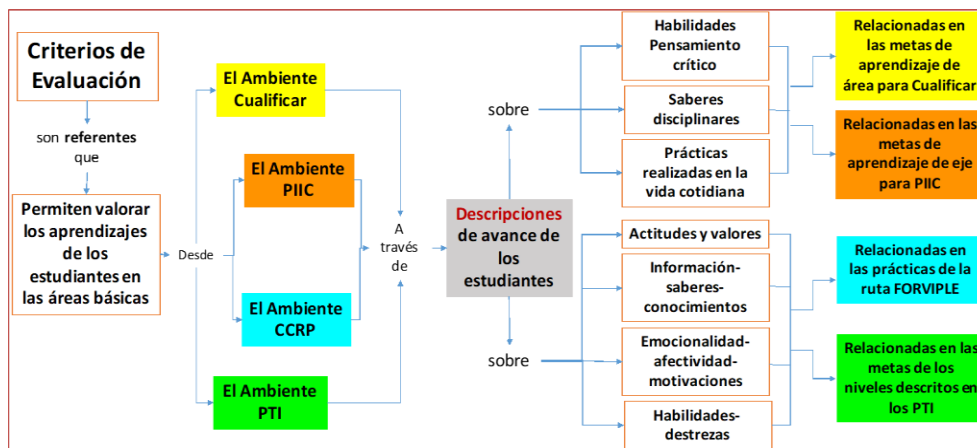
Criterios de Evaluación

son referentes que

Permiten valorar los aprendizajes de los estudiantes en las áreas básicas

Desde

El Ambiente Cualificar

El Ambiente PIIC

El Ambiente CCRP

El Ambiente PTI

A través de

Descripciones de avance de los estudiantes

sobre

Habilidades Pensamiento crítico

Saberes disciplinares

Prácticas realizadas en la vida cotidiana

Relacionadas en las metas de aprendizaje de área para Cualificar

Relacionadas en las metas de aprendizaje de eje para PIIC

sobre

Actitudes y valores

Información-saberes-conocimientos

Emocionalidad-afectividad-motivaciones

Habilidades-destrezas

Relacionadas en las prácticas de la ruta FORVIPLE

Relacionadas en las metas de los niveles descritos en los PTI